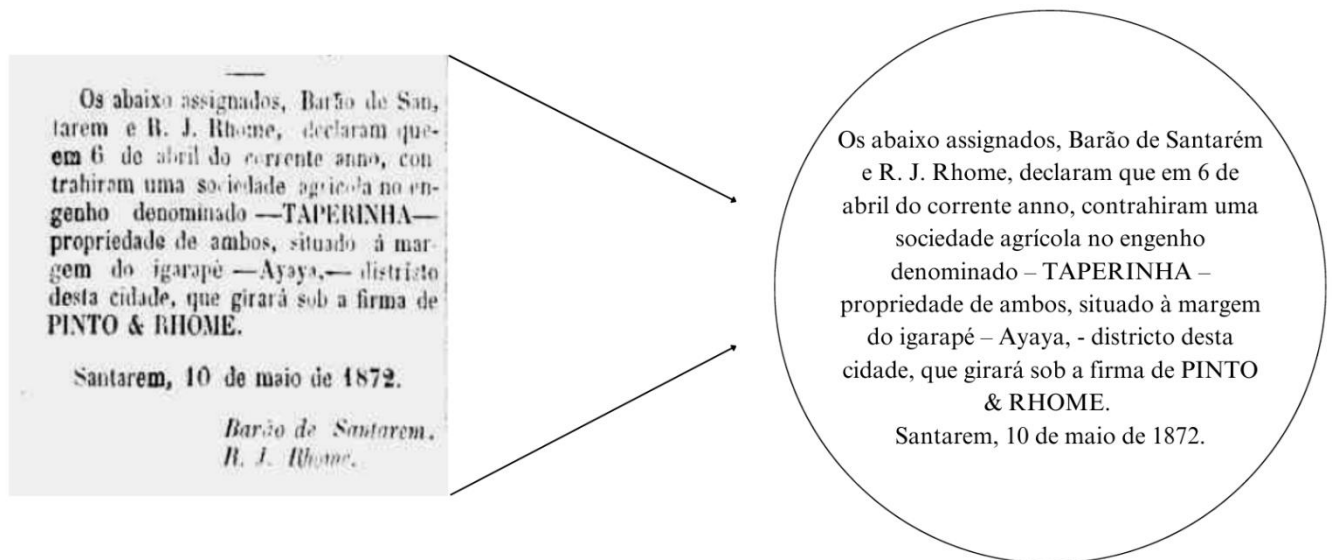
Os abaixo assignados, Barão de Santarem e R. J. Rhome, declaram que em 6 de abril do corrente anno, contrahiram uma sociedade agricola no engenho denominado —TAPERINHA— propriedade de ambos, situado á margem do igarapé —Ayaya,— districto desta cidade, que girará sob a firma de PINTO & RHOME.

Santarem, 10 de maio de 1872.

Barão de Santarem.
R. J. Rhome.

Os abaixo assignados, Barão de Santarém e R. J. Rhome, declaram que em 6 de abril do corrente anno, contrahiram uma sociedade agrícola no engenho denominado – TAPERINHA – propriedade de ambos, situado à margem do igarapé – Ayaya, - districto desta cidade, que girará sob a firma de PINTO & RHOME.
Santarem, 10 de maio de 1872.